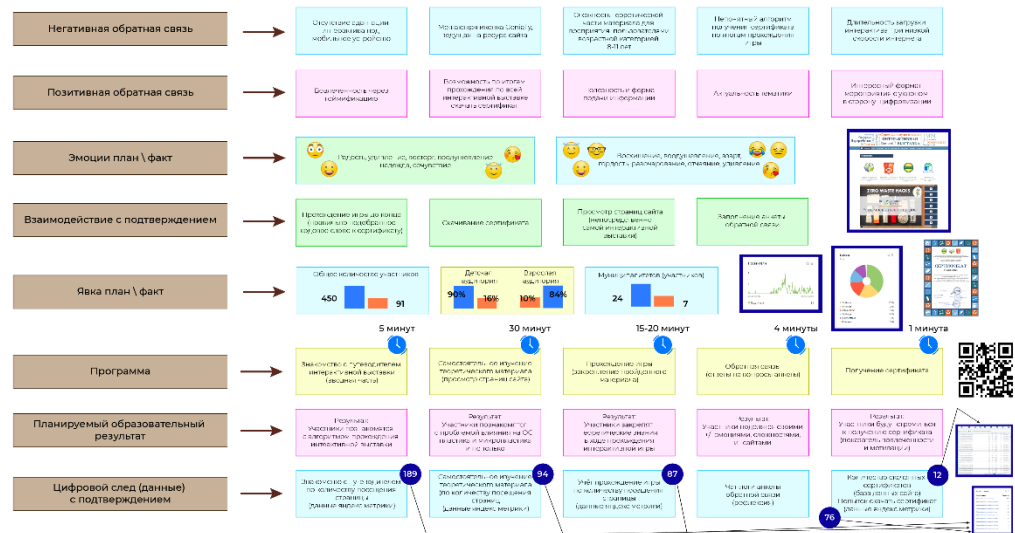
Негативная обратная связь

Позитивная обратная связь

Эмоции план \ факт

Взаимодействие с подтверждением

Явка план \ факт

Программа

Планируемый образовательный результат

Цифровой след (данные) с подтверждением

Отсутствие адаптации интерфейса под мобильное устройство

Медленная загрузка, переход на ресурс сайта

Сложность восприятия части материала для восприятия пользователем возрастной категории 8-11 лет

Неполадки в программе получения сертификата по итогам прохождения игры

Длительность загрузки интернет-ресурса при низкой скорости интернета

Вовлеченность через геймификацию

Возможность по итогам прохождения по всей интерактивной выставке скачать сертификат

Оригинальность и форма подачи информации

Актуальность тематики

Интересный формат мероприятия с уклоном в сторону цифровизации

Радость, удивление, восторг, воодушевление, надежда, сочувствие

Восхищение, воодушевление, азарт, гордость, разочарование, смятение, удивление

Прохождение игры до конца (появление подарочной кнопки с ссылкой на сертификат)

Скачивание сертификата

Просмотр страниц сайта (например, меню самой интерактивной выставки)

Заполненные анкеты обратной связи

Общее количество участников
450
91

Девочки
Мальчики
90%
16%
10%
84%

Муниципалитетов (участников)
24
7

5 минут
30 минут
15-20 минут
4 минуты
1 минута

Знакомство с путеводителем интерактивной выставки (вводная часть)

Самостоятельное изучение теоретического материала (просмотр страниц сайта)

Прохождение игры (закрепление пройденного материала)

Обратная связь (ответы на вопросы анкеты)

Получение сертификата

Результат:
Участники познакомятся с алгоритмом прохождения интерактивной выставки

Результат:
Участники познакомятся с проблемой влияния на ОС пластика и микропластика и их вклада

Результат:
Участники закрепят теоретические знания в ходе прохождения интерактивной игры

Результат:
Участники поделятся своими эмоциями, сложностями, ... сайтами

Результат:
Участники будут отмечены получением сертификата (показатель вовлеченности и мотивации)

Знакомство с путеводителем по количеству посещения страницы (данные яндекс метрики)
189

Самостоятельное изучение теоретического материала (по количеству посещения страниц, данные яндекс метрики)
94

Учёт прохождения игры по количеству посещения страницы (данные яндекс метрики)
87

Чек-лист анкеты обратной связи (есть ссылка)

Количество скачанных сертификатов (базируется на сайте) Использование сертификатов (данные яндекс метрики)
12
76